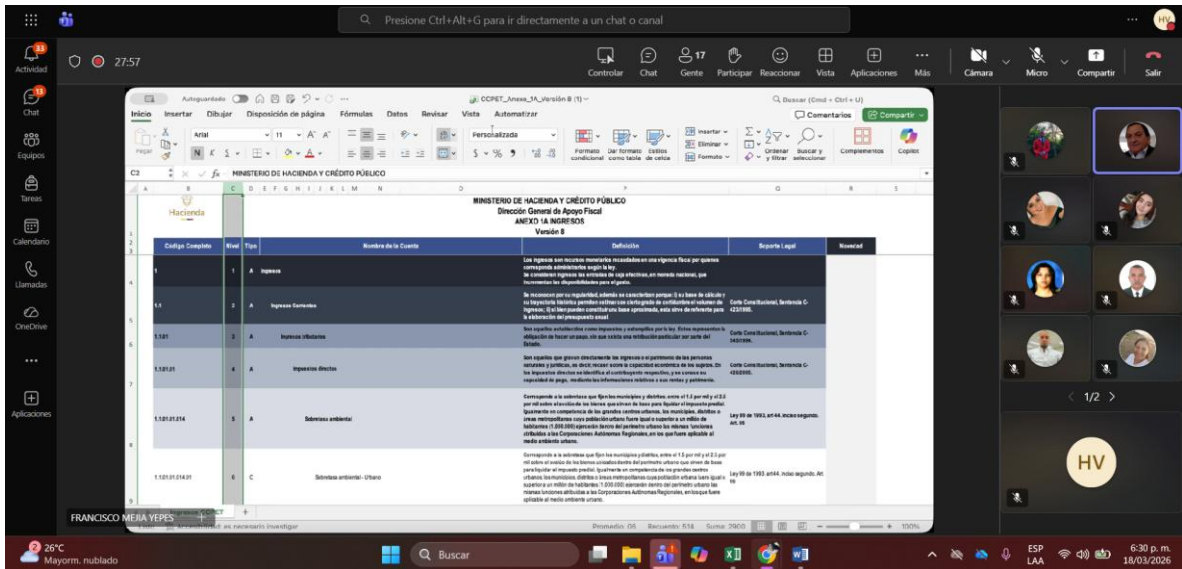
Presione Ctrl+Alt+G para ir directamente a un chat o canal

Actividad
Chat
Equipos
Tareas
Calendario
Llamadas
OneDrive
Aplicaciones

27:57

Controlar Chat Gente 17 Participar Reaccionar Vista Aplicaciones Más Cámara Micro Compartir Salir

Autoguardado CCPET_Anexo_1A_Versión 8 (1) Buscar (Cmd + Ctrl + U)
Inicio Insertar Dibujar Disposición de página Fórmulas Datos Revisar Vista Automatizar Comentarios Compartir
Pegar Arial 11 Personalizada Formato condicional Dar formato como tabla Estilos de celda Insertar Eliminar Formato Ordenar y filtrar Buscar y seleccionar Complementos Copilot
C2 MINISTERIO DE HACIENDA Y CRÉDITO PÚBLICO

Hacienda
MINISTERIO DE HACIENDA Y CRÉDITO PÚBLICO
Dirección General de Apoyo Fiscal
ANEXO 1A INGRESOS
Versión 8

| Código Completo | Nivel | Tipo | Nombre de la Cuenta | Definición | Soporte Legal | Novedad |
|---|---|---|---|---|---|---|
| 1 | 1 | A | Ingresos | Los ingresos son recursos monetarios recaudados en una vigencia fiscal por quienes corresponda administrarlos según la ley. Se consideran ingresos las entradas de caja efectivas, en moneda nacional, que incrementan las disponibilidades para el gasto. | | |
| 1.1 | 2 | A | Ingresos Corrientes | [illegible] | Corte Constitucional, Sentencia C-423/1995. | |
| 1.1.01 | 3 | A | Ingresos tributarios | Son aquellos establecidos como impuestos y estampillas por la ley. Estos representan la obligación de hacer un pago, sin que exista una retribución particular por parte del Estado. | Corte Constitucional, Sentencia C-545/1994. | |
| 1.1.01.01 | 4 | A | Impuestos directos | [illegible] | Corte Constitucional, Sentencia C-426/2005. | |
| 1.1.01.01.014 | 5 | A | Sobretasa ambiental | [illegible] | Ley 99 de 1993, art 44, inciso segundo. Art. 66 | |
| 1.1.01.01.014.01 | 6 | C | Sobretasa ambiental - Urbano | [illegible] | Ley 99 de 1993 art44, inciso segundo. Art 66 | |

FRANCISCO MEJIA YEPES
Accesibilidad: es necesario investigar Promedio: 05 Recuento: 534 Suma: 2900 100%

1/2
HV

26°C Mayorm. nublado
Buscar
ESP LAA 6:30 p. m. 18/03/2026